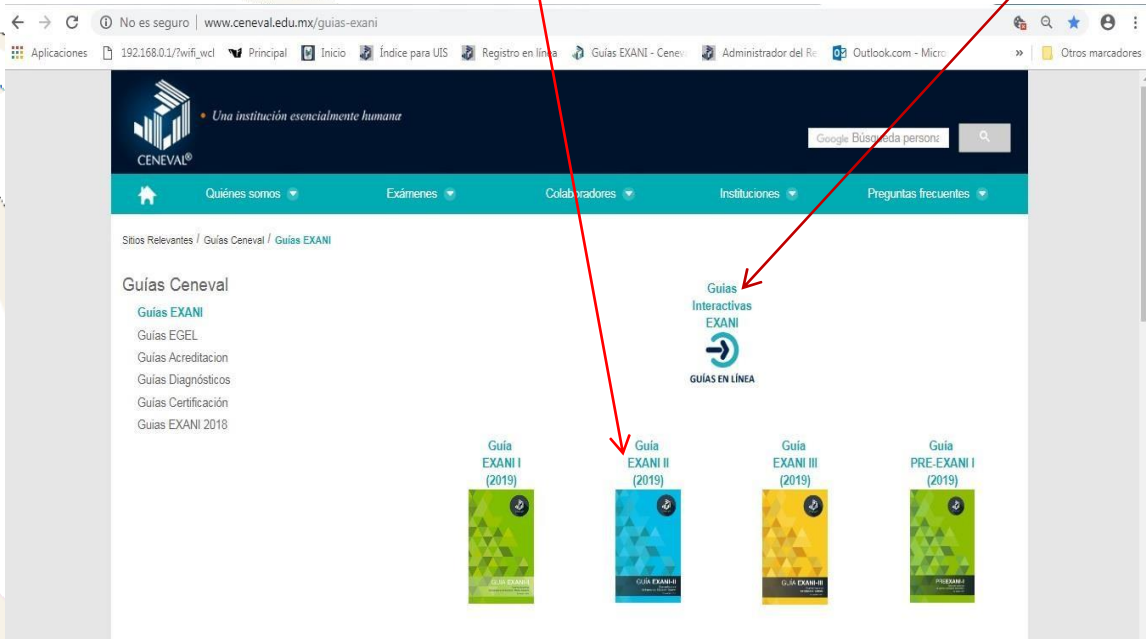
No es seguro | www.ceneval.edu.mx/guias-exani

Aplicaciones 192.168.0.1/?wifi_wcl Principal Inicio Índice para UIS Registro en línea Guías EXANI - Cenev Administrador del Re Outlook.com - Micro » Otros marcadores

CENEVAL®
• Una institución esencialmente humana

Google Búsqueda persona

Quiénes somos Exámenes Colaboradores Instituciones Preguntas frecuentes

Sitios Relevantes / Guías Ceneval / Guías EXANI

Guías Ceneval
Guías EXANI
Guías EGEL
Guías Acreditacion
Guías Diagnósticos
Guías Certificación
Guias EXANI 2018

Guias Interactivas EXANI
GUÍAS EN LÍNEA

Guía EXANI I (2019)
GUÍA EXANI-I

Guía EXANI II (2019)
GUÍA EXANI-II

Guía EXANI III (2019)
GUÍA EXANI-III

Guía PRE-EXANI I (2019)
PREEXANI-I